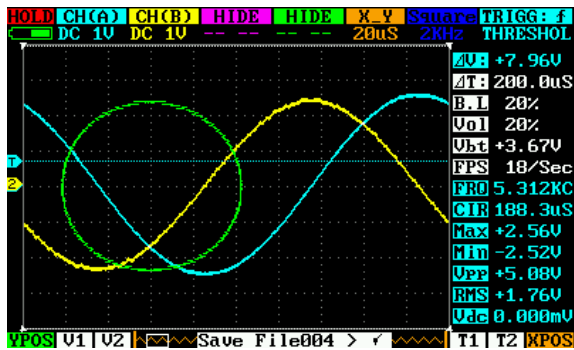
HOLD CH(A) CH(B) HIDE HIDE X_Y Square TRIGG: f
DC 1V DC 1V -- -- -- -- 20uS 2KHz THRESHOL

T
2

ΔV: +7.96V
ΔT: 200.0uS
B.L 20%
Vol 20%
Vbt +3.67V
FPS 18/Sec
FRQ 5.312KC
CIR 188.3uS
Max +2.56V
Min -2.52V
Vpp +5.08V
RMS +1.76V
Vdc 0.000mV

YPOS V1 V2 Save File004 > T1 T2 XPOS